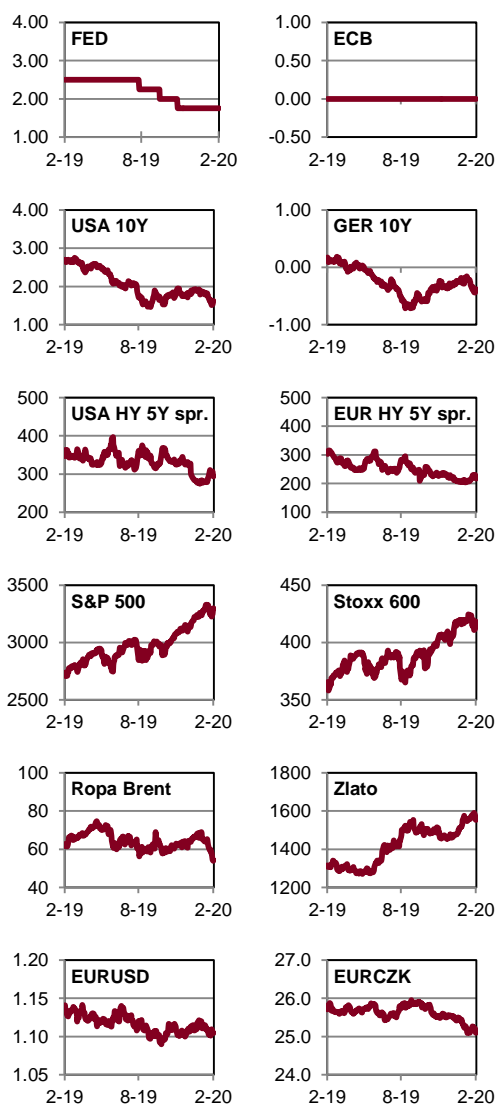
4.00
3.00
2.00
1.00
FED
2-19 8-19 2-20

1.00
0.50
0.00
-0.50
ECB
2-19 8-19 2-20

4.00
3.00
2.00
1.00
USA 10Y
2-19 8-19 2-20

1.00
0.00
-1.00
GER 10Y
2-19 8-19 2-20

500
400
300
200
USA HY 5Y spr.
2-19 8-19 2-20

500
400
300
200
100
EUR HY 5Y spr.
2-19 8-19 2-20

3500
3000
2500
S&P 500
2-19 8-19 2-20

450
400
350
Stoxx 600
2-19 8-19 2-20

100
80
60
40
Ropa Brent
2-19 8-19 2-20

1800
1600
1400
1200
Zlato
2-19 8-19 2-20

1.20
1.15
1.10
1.05
EURUSD
2-19 8-19 2-20

27.0
26.0
25.0
24.0
EURCZK
2-19 8-19 2-20